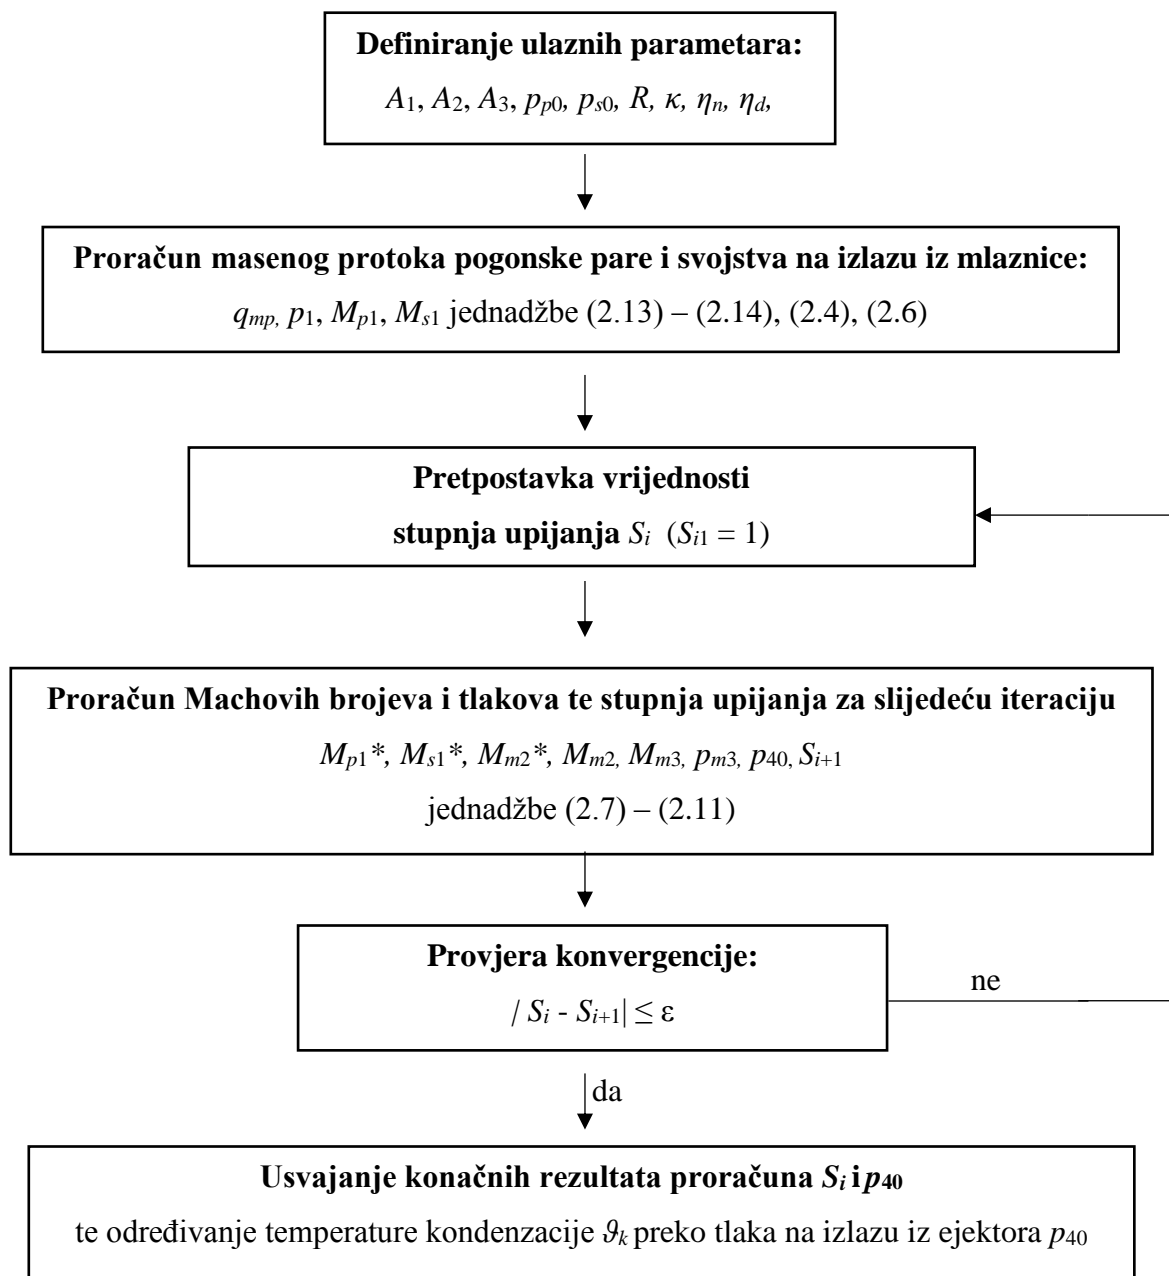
**Definiranje ulaznih parametara:**

$A_1$, $A_2$, $A_3$, $p_{p0}$, $p_{s0}$, $R$, $\kappa$, $\eta_n$, $\eta_d$,

**Proračun masenog protoka pogonske pare i svojstva na izlazu iz mlaznice:**

$q_{mp}$, $p_1$, $M_{p1}$, $M_{s1}$ jednadžbe (2.13) – (2.14), (2.4), (2.6)

**Pretpostavka vrijednosti stupnja upijanja** $S_i$ ($S_{i1} = 1$)

**Proračun Machovih brojeva i tlakova te stupnja upijanja za slijedeću iteraciju**

$M_{p1}^*$, $M_{s1}^*$, $M_{m2}^*$, $M_{m2}$, $M_{m3}$, $p_{m3}$, $p_{40}$, $S_{i+1}$

jednadžbe (2.7) – (2.11)

**Provjera konvergencije:**

$/ S_i - S_{i+1}| \leq \varepsilon$

ne

da

**Usvajanje konačnih rezultata proračuna $S_i$ i $p_{40}$**

te određivanje temperature kondenzacije $\vartheta_k$ preko tlaka na izlazu iz ejektora $p_{40}$